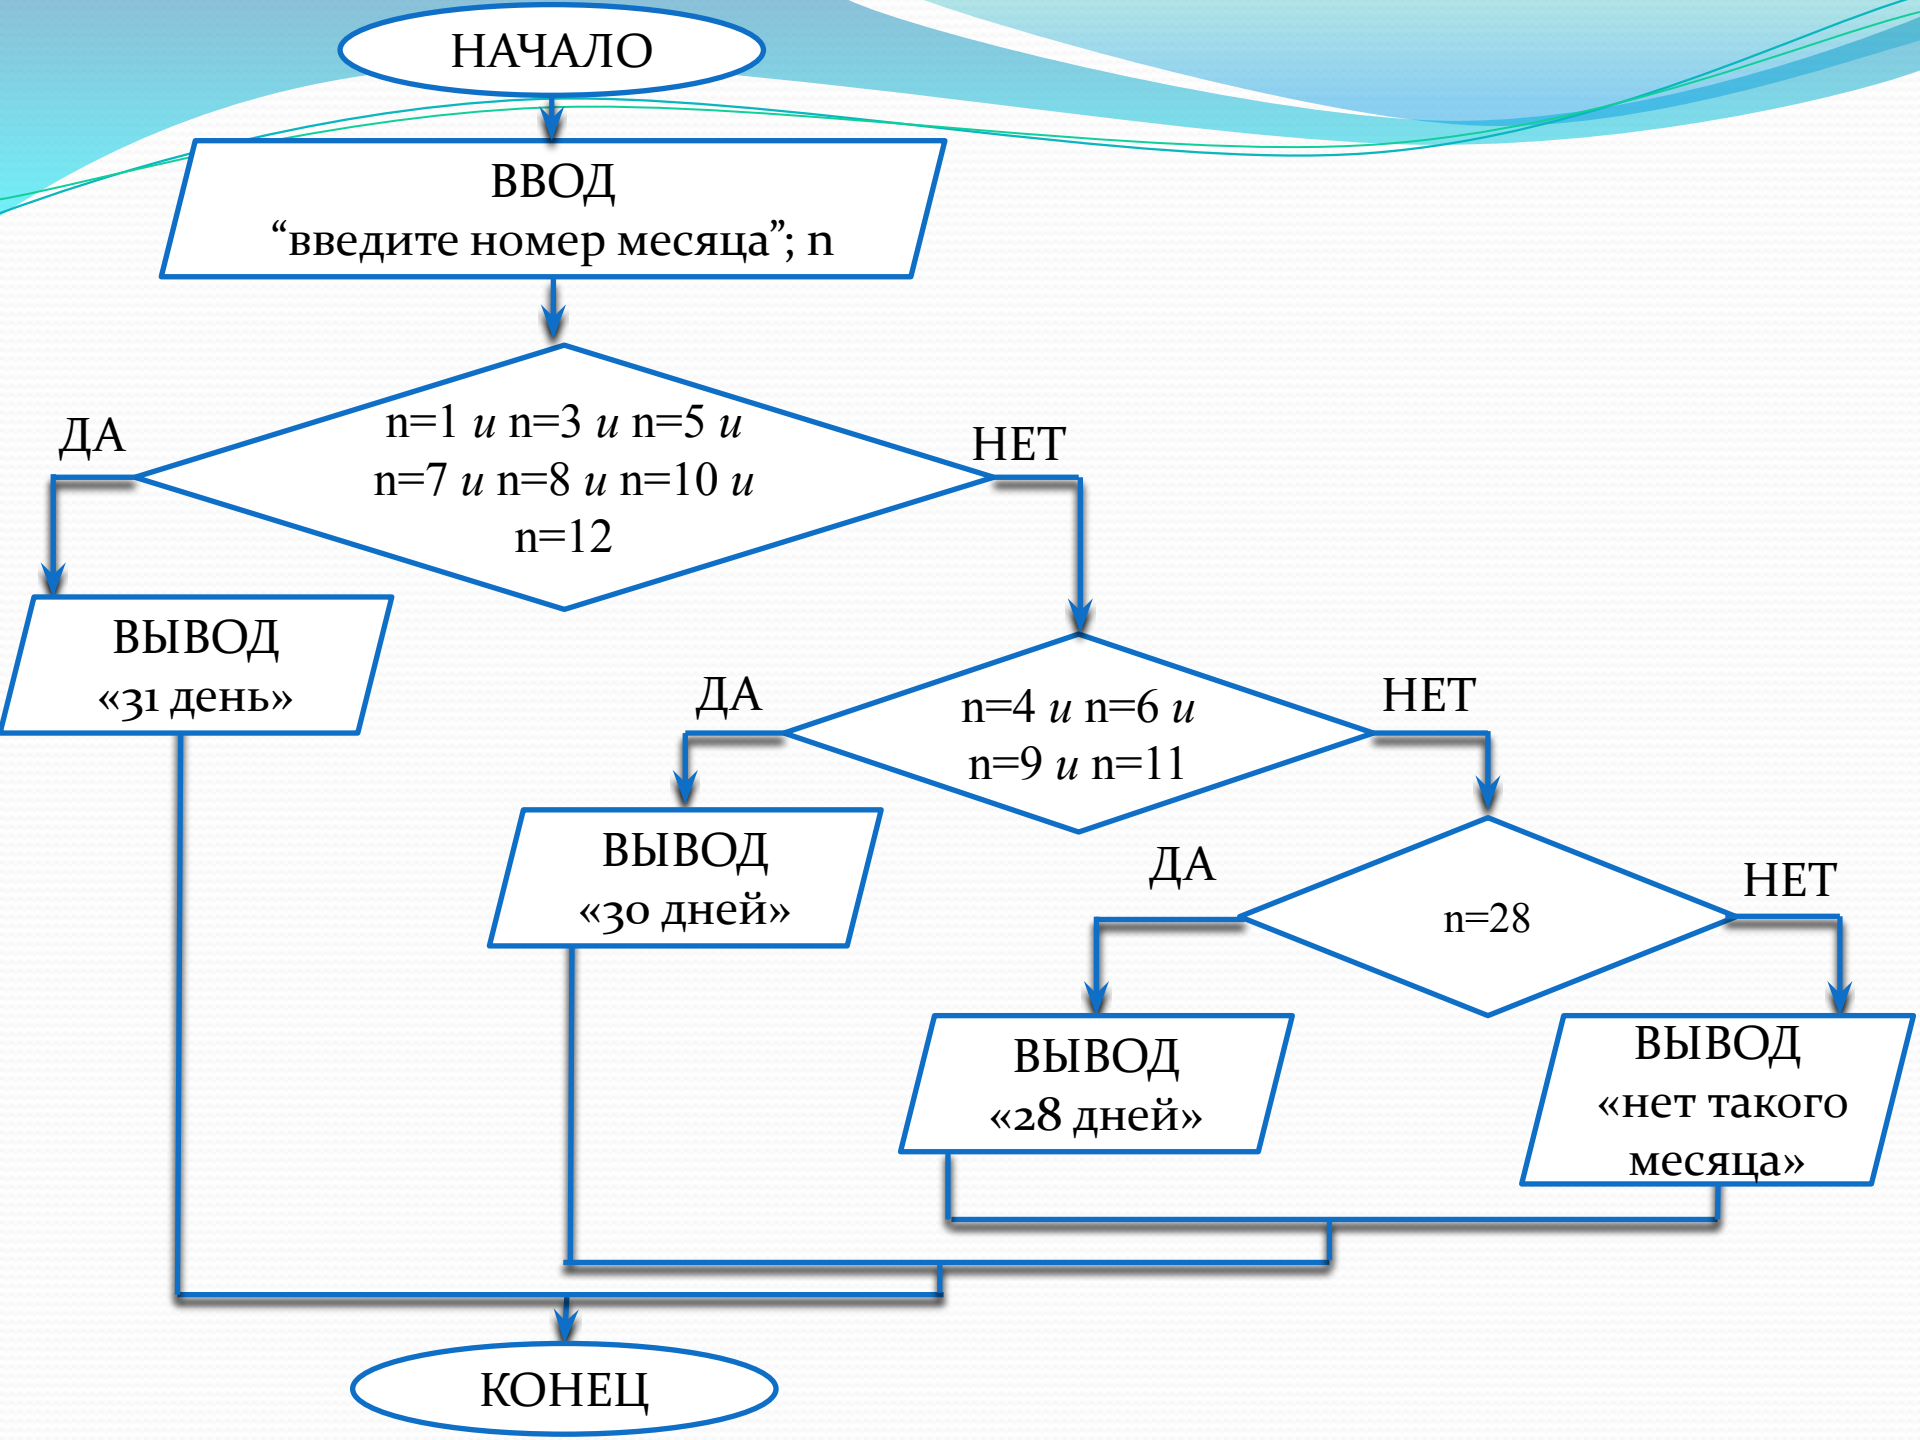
НАЧАЛО

ВВОД
“введите номер месяца”; n

n=1 *и* n=3 *и* n=5 *и* n=7 *и* n=8 *и* n=10 *и* n=12

ДА

НЕТ

ВЫВОД
«31 день»

n=4 *и* n=6 *и* n=9 *и* n=11

ДА

НЕТ

ВЫВОД
«30 дней»

n=28

ДА

НЕТ

ВЫВОД
«28 дней»

ВЫВОД
«нет такого месяца»

КОНЕЦ